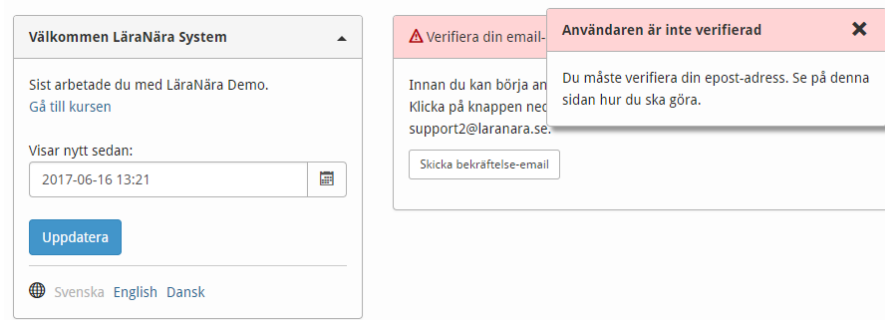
Välkommen LäraNära System

Sist arbetade du med LäraNära Demo.
Gå till kursen

Visar nytt sedan:
2017-06-16 13:21

Uppdatera

Svenska English Dansk

Verifiera din email-

Innan du kan börja an
Klicka på knappen ne
support2@laranara.se.

Skicka bekräftelse-email

Användaren är inte verifierad

Du måste verifiera din epost-adress. Se på denna sidan hur du ska göra.